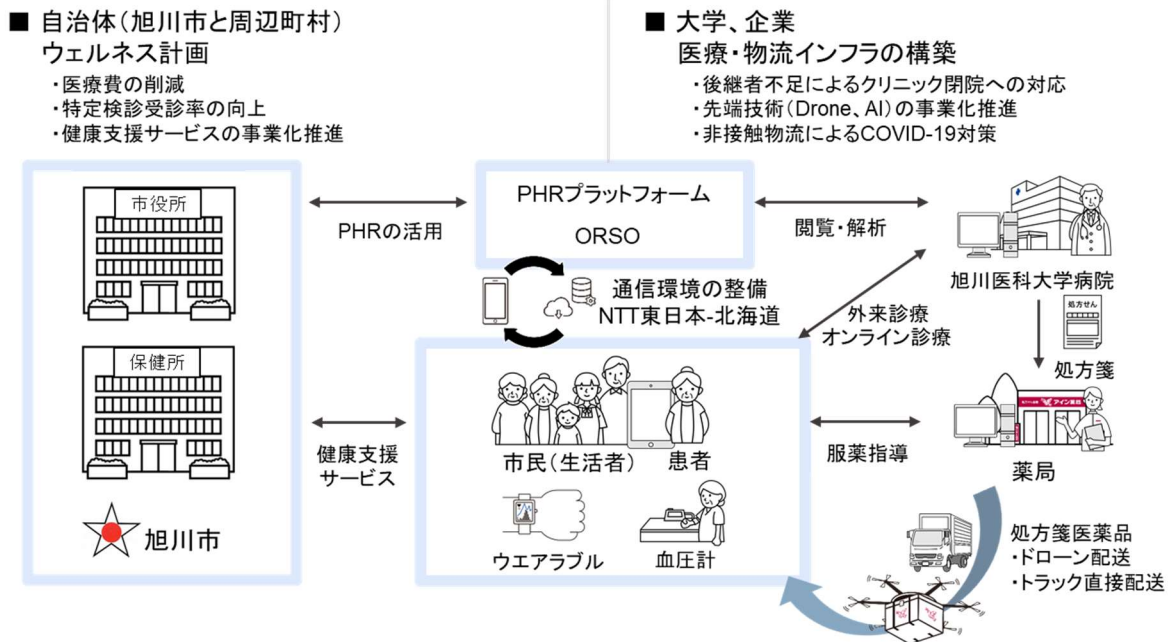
■ 自治体（旭川市と周辺町村）
ウェルネス計画
・医療費の削減
・特定検診受診率の向上
・健康支援サービスの事業化推進

■ 大学、企業
医療・物流インフラの構築
・後継者不足によるクリニック閉院への対応
・先端技術（Drone、AI）の事業化推進
・非接触物流によるCOVID-19対策

市役所

保健所

旭川市

PHRの活用

PHRプラットフォーム
ORSO

閲覧・解析

旭川医科大学病院

通信環境の整備
NTT東日本-北海道

外来診療
オンライン診療

処方せん

処方箋

健康支援
サービス

市民（生活者） 患者

ウエアラブル 血圧計

服薬指導

アイン薬局

薬局

処方箋医薬品
・ドローン配送
・トラック直接配送